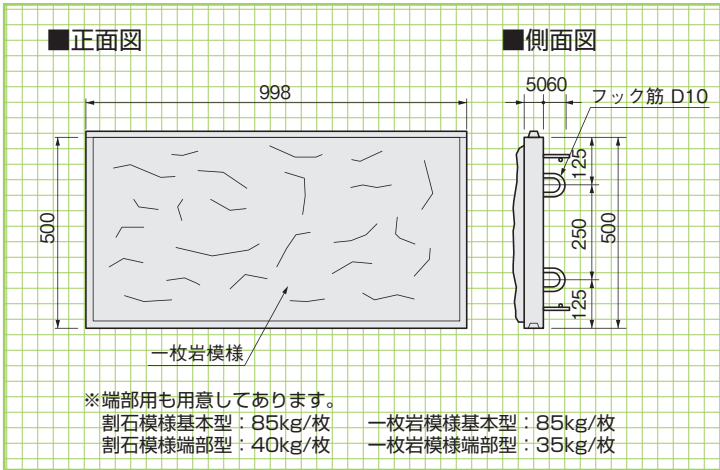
■正面図

■側面図

998

500

50 60

フック筋 D10

125

250

500

125

一枚岩模様

※端部用も用意してあります。
割石模様基本型：85kg/枚　一枚岩模様基本型：85kg/枚
割石模様端部型：40kg/枚　一枚岩模様端部型：35kg/枚